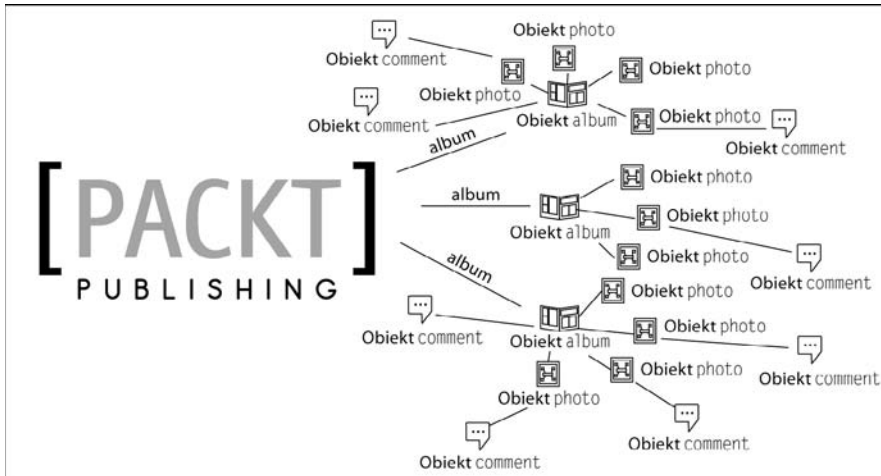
Obiekt comment
Obiekt photo
Obiekt photo
Obiekt photo
Obiekt comment
Obiekt album
Obiekt photo
Obiekt comment
album

[PACKT]
PUBLISHING

album
Obiekt photo
Obiekt album
Obiekt photo
Obiekt photo
Obiekt comment

album
Obiekt photo
Obiekt comment
Obiekt album
Obiekt photo
Obiekt comment
Obiekt photo
Obiekt photo
Obiekt comment
Obiekt comment